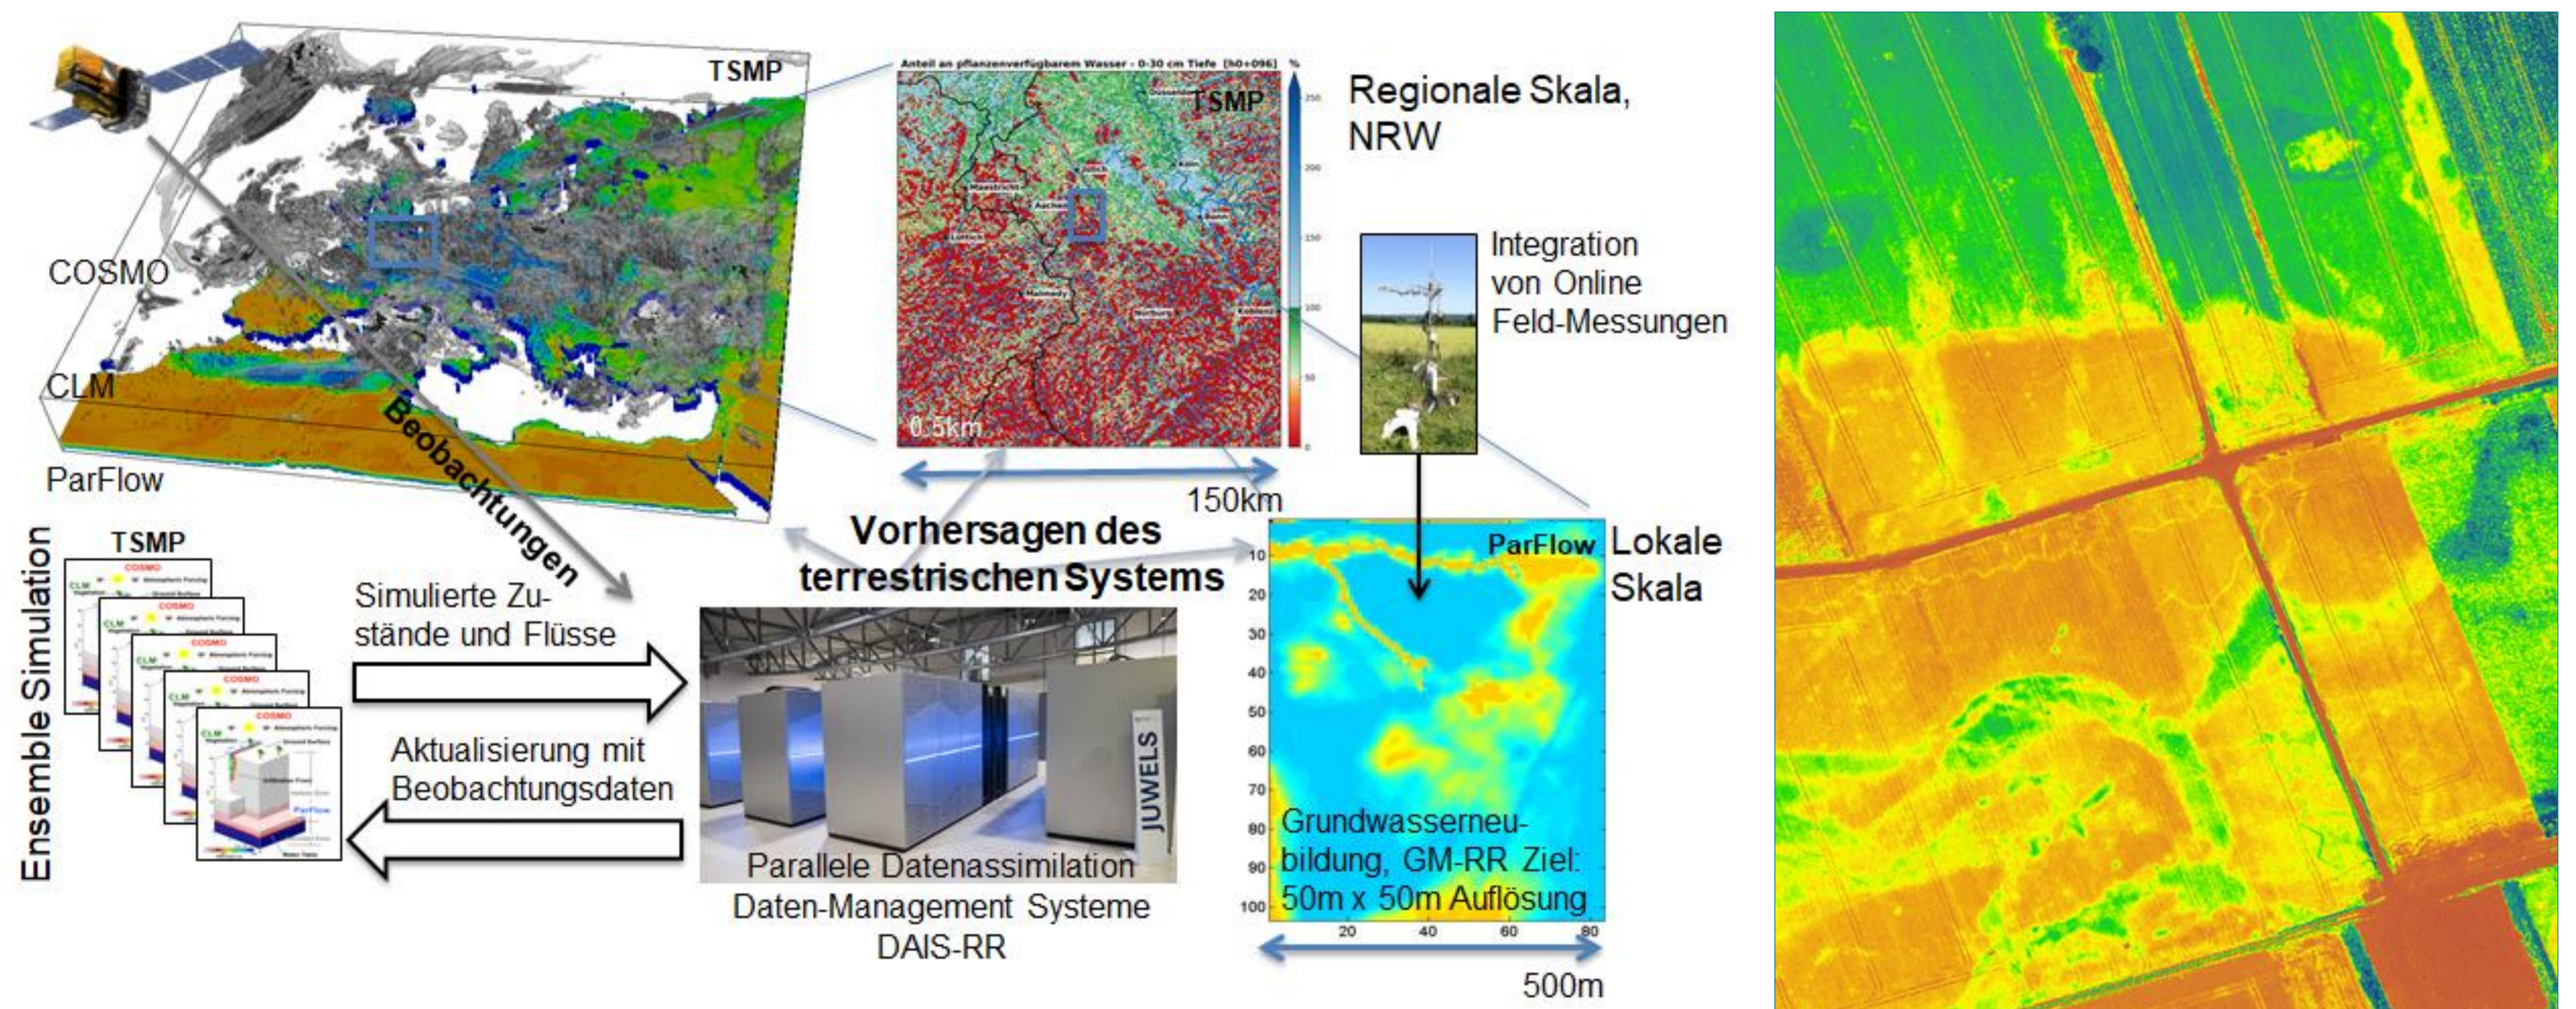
TSMP

COSMO

CLM

ParFlow

Beobachtungen

Anteil an pflanzenverfügbarem Wasser - 0-30 cm Tiefe [h0+096]

TSMP

Maastricht

Aachen

Köln

Bonn

Koblenz

Malmedy

0.5km

%

250

200

150

100

50

0

Regionale Skala, NRW

150km

Integration von Online Feld-Messungen

Vorhersagen des terrestrischen Systems

ParFlow

Lokale Skala

10

20

30

40

50

60

70

80

90

100

20

40

60

80

Grundwasserneubildung, GM-RR Ziel: 50m x 50m Auflösung

500m

Ensemble Simulation

TSMP

COSMO

CLM

ParFlow

Simulierte Zustände und Flüsse

Aktualisierung mit Beobachtungsdaten

JUWELS

Parallele Datenassimilation

Daten-Management Systeme

DAIS-RR